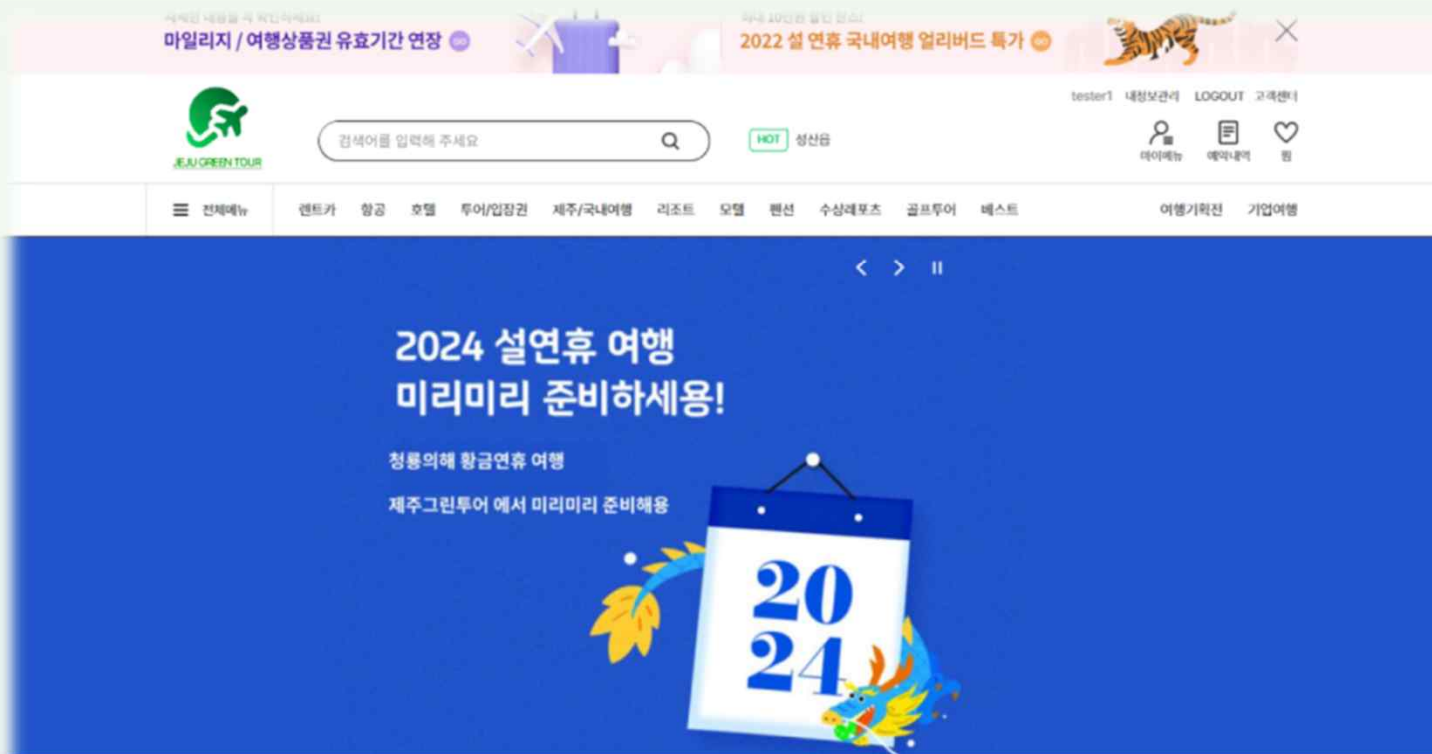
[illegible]
마일리지 / 여행상품권 유효기간 연장 GO

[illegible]
2022 설 연휴 국내여행 얼리버드 특가 GO

JEJU GREEN TOUR

검색어를 입력해 주세요

HOT 성산읍

tester1 내정보관리 LOGOUT 고객센터

마이메뉴 예약내역 찜

전체메뉴 렌트카 항공 호텔 투어/입장권 제주/국내여행 리조트 모텔 펜션 수상레포츠 골프투어 베스트 여행기획전 기업여행

2024 설연휴 여행
미리미리 준비하세용!

청룡의해 황금연휴 여행

제주그린투어 에서 미리미리 준비해용

2024